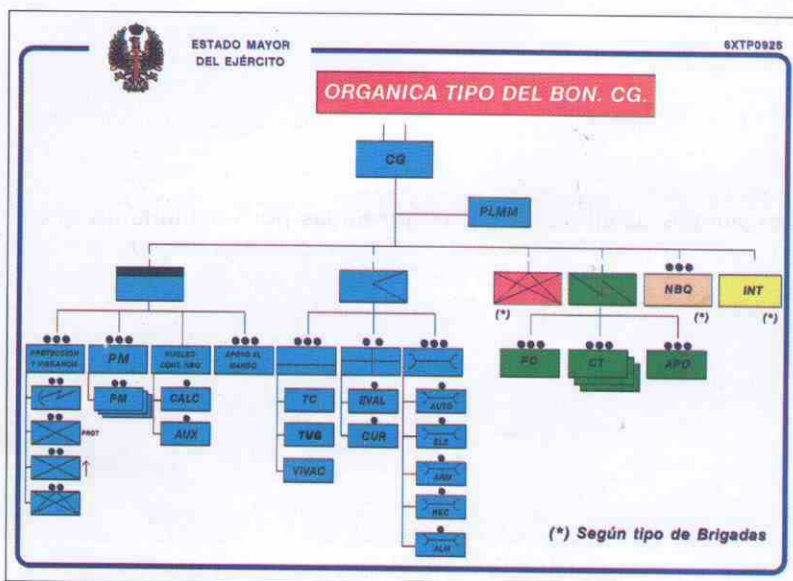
ESTADO MAYOR DEL EJÉRCITO

6XTP0925

ORGANICA TIPO DEL BON. CG.

CG

PLMM

NBQ

INT

(*)

(*)

(*)

PROTECCION Y VIGILANCIA

PM

NUCLEO CONT. NBQ

APOYO AL MANDO

PM

CALC

AUX

PROT

TC

TUG

VIVAC

EVAL

CUR

AUTO

ELE

ARM

REC

ALM

PO

CT

APO

(*) Según tipo de Brigadas